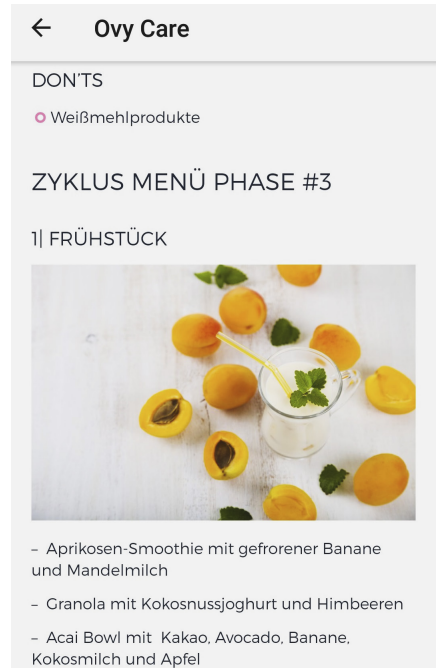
← Ovy Care

DON'TS

Weißmehlprodukte

ZYKLUS MENÜ PHASE #3

1| FRÜHSTÜCK

– Aprikosen-Smoothie mit gefrorener Banane und Mandelmilch

– Granola mit Kokosnussjoghurt und Himbeeren

– Acai Bowl mit Kakao, Avocado, Banane, Kokosmilch und Apfel